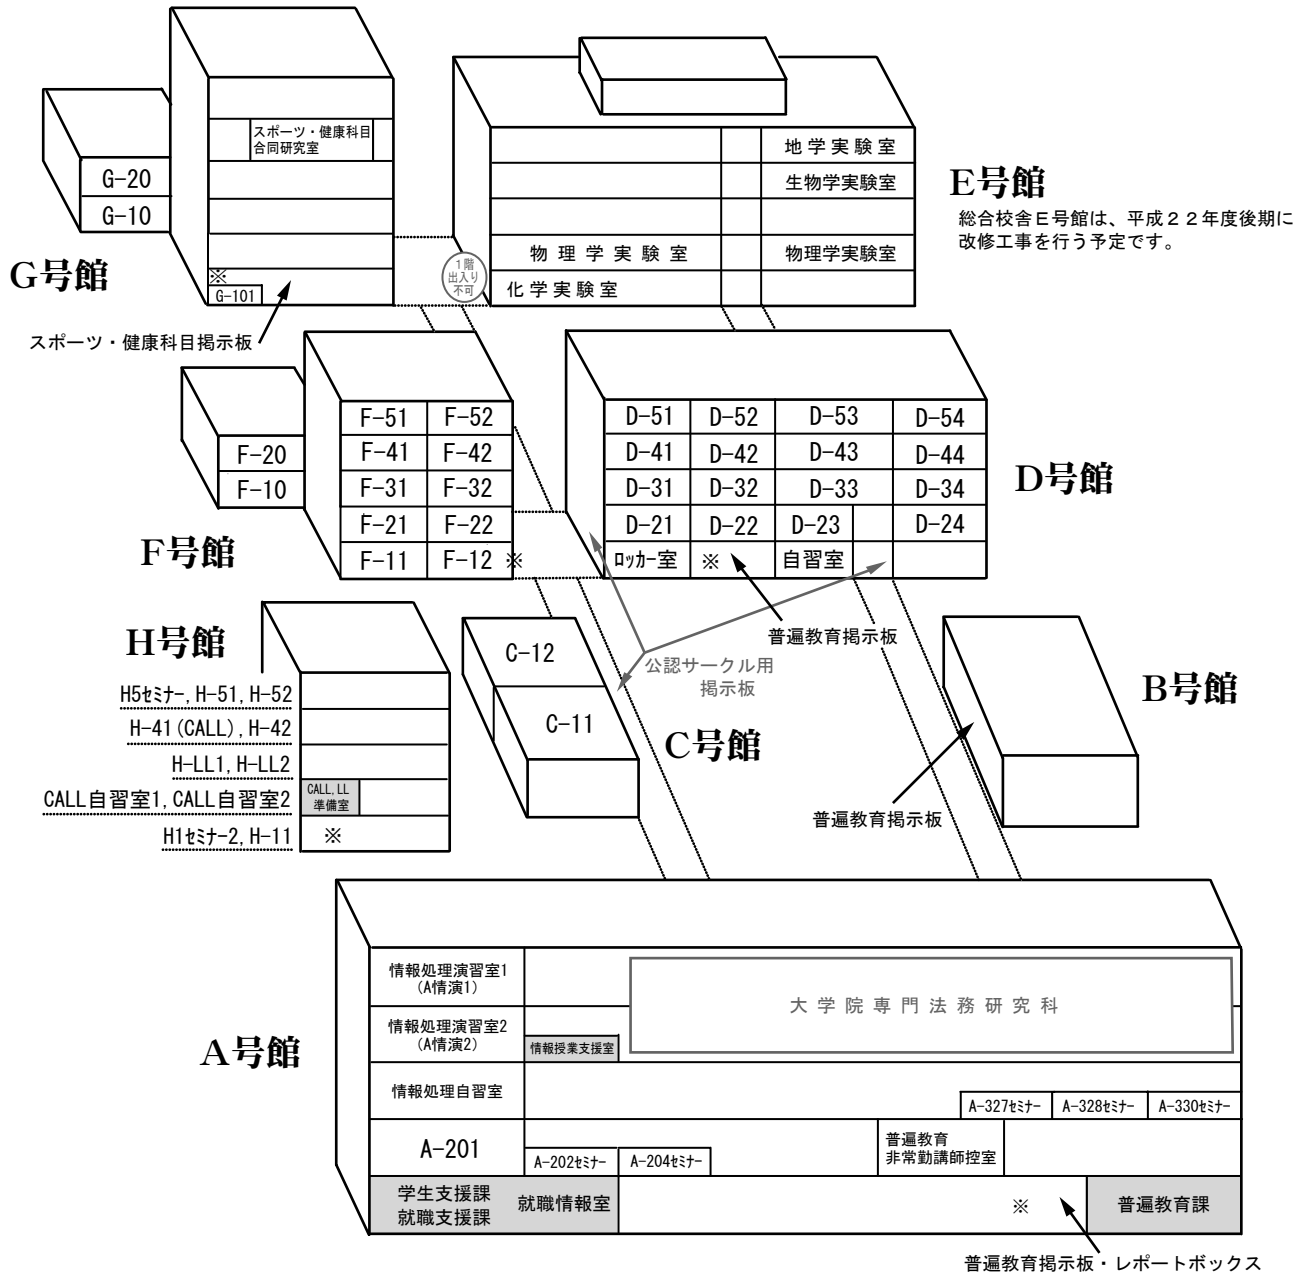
スポーツ・健康科目合同研究室

G-20
G-10

G号館

※
G-101

スポーツ・健康科目掲示板

地学実験室
生物学実験室
物理学実験室
物理学実験室
化学実験室

1階出入り不可

E号館

総合校舎E号館は、平成２２年度後期に改修工事を行う予定です。

F-51 F-52
F-41 F-42
F-31 F-32
F-21 F-22
F-11 F-12 ※

F-20
F-10

F号館

D-51 D-52 D-53 D-54
D-41 D-42 D-43 D-44
D-31 D-32 D-33 D-34
D-21 D-22 D-23 D-24
ﾛｯｶｰ室 ※ 自習室

D号館

普遍教育掲示板

公認サークル用掲示板

H号館

H5ｾﾐﾅｰ, H-51, H-52
H-41 (CALL), H-42
H-LL1, H-LL2
CALL自習室1, CALL自習室2
CALL, LL準備室
H1ｾﾐﾅｰ-2, H-11
※

C-12
C-11

C号館

B号館

普遍教育掲示板

A号館

情報処理演習室1 (A情演1)
情報処理演習室2 (A情演2)
情報授業支援室
大学院専門法務研究科
情報処理自習室
A-327ｾﾐﾅｰ A-328ｾﾐﾅｰ A-330ｾﾐﾅｰ
A-201
A-202ｾﾐﾅｰ A-204ｾﾐﾅｰ
普遍教育非常勤講師控室
学生支援課
就職支援課
就職情報室
※
普遍教育課

普遍教育掲示板・レポートボックス